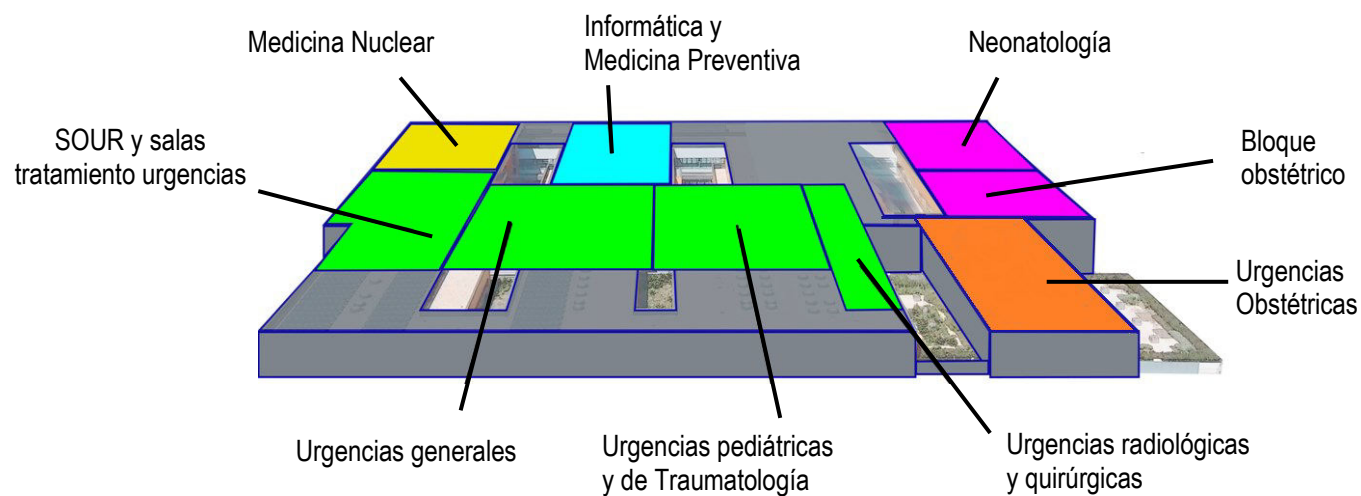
Medicina Nuclear

Informática y Medicina Preventiva

Neonatología

SOUR y salas tratamiento urgencias

Bloque obstétrico

Urgencias Obstétricas

Urgencias generales

Urgencias pediátricas y de Traumatología

Urgencias radiológicas y quirúrgicas